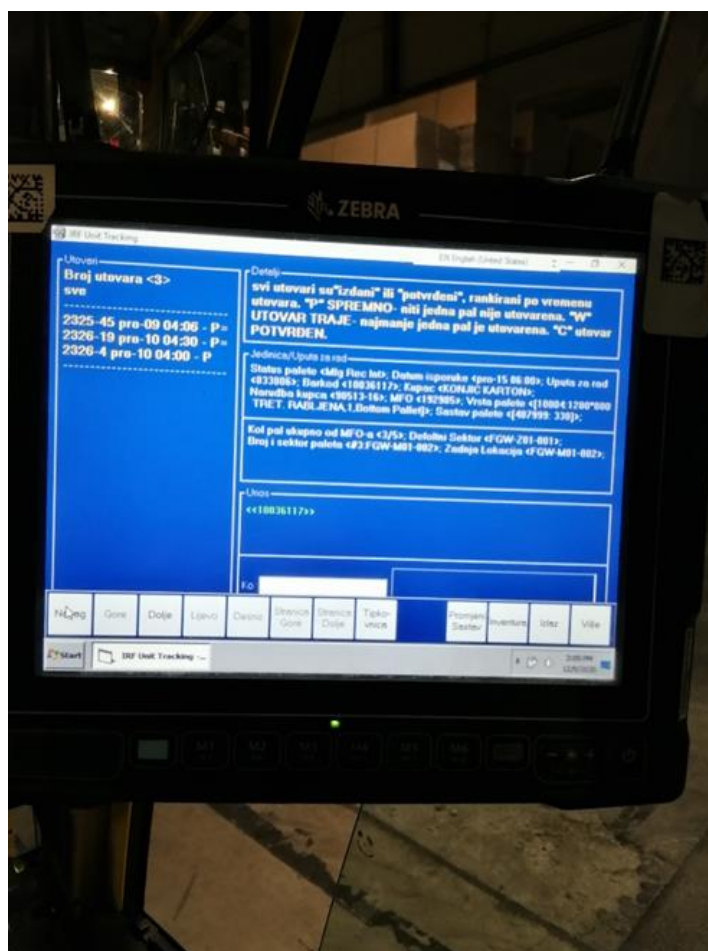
ZEBRA

IRF Unit Tracking

EN English (United States)

Utovari
Broj utovara <3>
sve

2325-45 pro-09 04:06 - P=
2326-19 pro-10 04:30 - P=
2326-4 pro-10 04:00 - P

Detalji
svi utovari su"izdani" ili "potvrdeni", rankirani po vremenu utovara. "P" SPREMNO- niti jedna pal nije utovarena. "W" UTOVAR TRAJE- najmanje jedna pal je utovarena. "C" utovar POTVRDEN.

Jedinica/Uputa za rad
Status palete <Mfg Rec Int>; Datum isporuke <pro-15 06:00>; Uputa za rad <833806>; Barkod <10036117>; Kupac <KONJIC KARTON>; Narudba kupca <90513-16>; MFO <192905>; Vrsta palete <[1000-1200*800 TRET. RABLJENA,1,Bottom Pallet]>; Sastav palete <[487999: 330]>;

Kol pal ukupno od MFO-a <3/5>; Defoltni Sektor <FGW-Z01-001>; Broj i sektor palete <#2:FGW-M01-002>; Zadnja Lokacija <FGW-M01-002>;

Unos
<<10036117>>

Fo

Natrag | Gore | Dolje | Lijevo | Desno | Stranica Gore | Stranica Dolje | Tipkovnica | Promjeni Sastav | Inventura | Izlaz | Više

Start | IRF Unit Tracking -...

M1 | M2 | M3 | M4 | M5 | M6